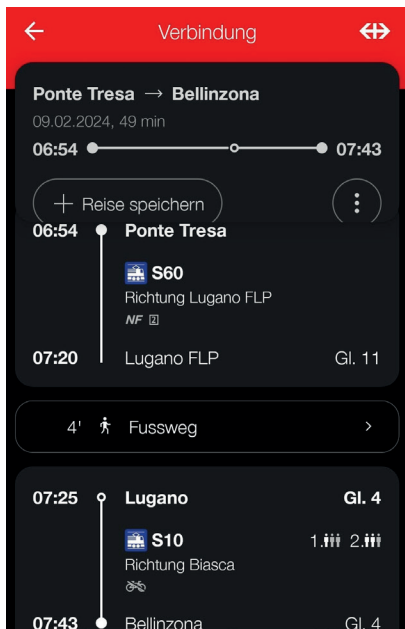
Verbindung

Ponte Tresa → Bellinzona
09.02.2024, 49 min
06:54 07:43

Reise speichern

06:54 Ponte Tresa
S60
Richtung Lugano FLP
NF 2
07:20 Lugano FLP Gl. 11

4' Fussweg

07:25 Lugano Gl. 4
S10 1. 2.
Richtung Biasca
07:43 Bellinzona Gl. 4